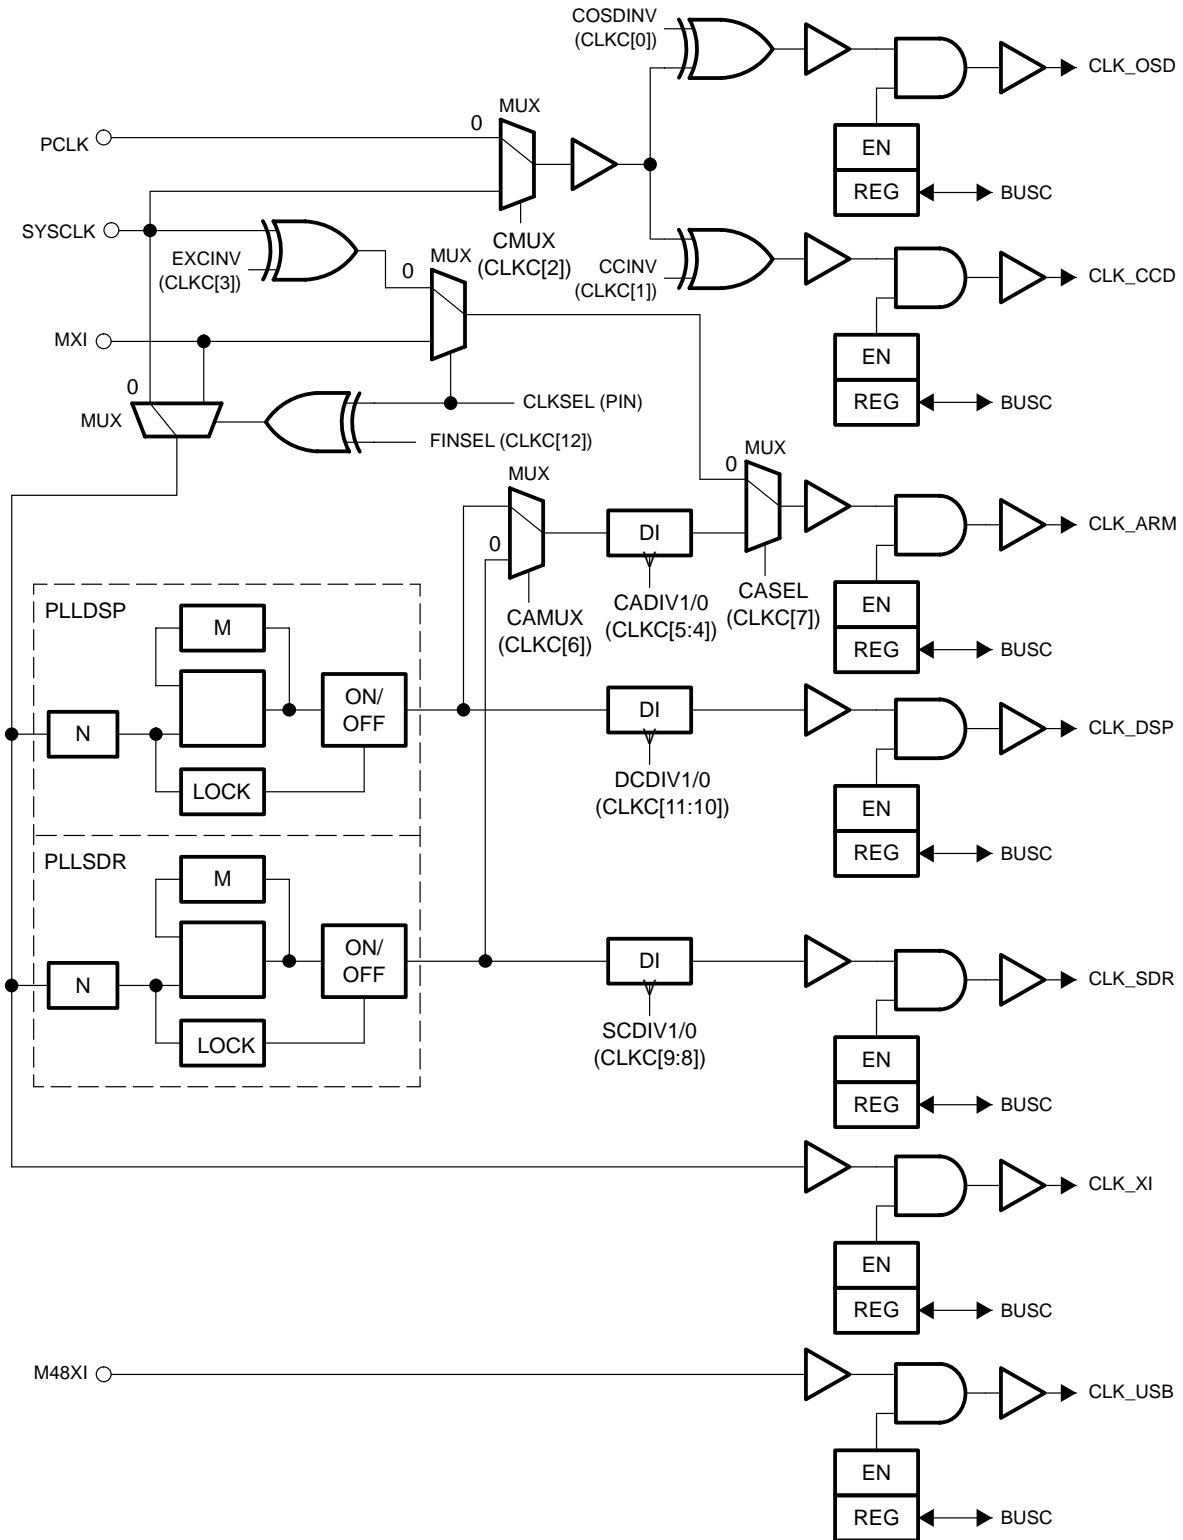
COSDINV
(CLKC[0])

CLK_OSD

MUX

0

PCLK

EN

REG

BUSC

CMUX
(CLKC[2])

SYSCLK

EXCINV
(CLKC[3])

MUX

0

CCINV
(CLKC[1])

CLK_CCD

MXI

EN

REG

BUSC

0

CLKSEL (PIN)

MUX

FINSEL (CLKC[12])

MUX

MUX

0

0

DI

CLK_ARM

EN

CAMUX
(CLKC[6])

CADIV1/0
(CLKC[5:4])

CASEL
(CLKC[7])

REG

BUSC

PLLDSP

M

ON/
OFF

DI

CLK_DSP

N

LOCK

DCDIV1/0
(CLKC[11:10])

EN

REG

BUSC

PLLSDR

M

ON/
OFF

DI

CLK_SDR

N

LOCK

SCDIV1/0
(CLKC[9:8])

EN

REG

BUSC

CLK_XI

EN

REG

BUSC

M48XI

CLK_USB

EN

REG

BUSC